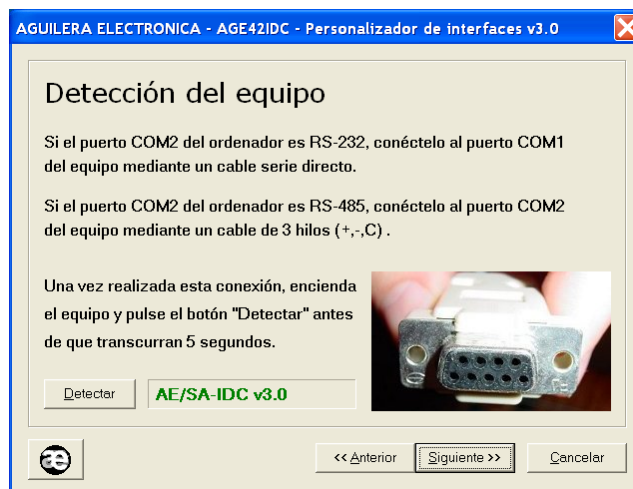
AGUILERA ELECTRONICA - AGE42IDC - Personalizador de interfaces v3.0

Detección del equipo

Si el puerto COM2 del ordenador es RS-232, conéctelo al puerto COM1 del equipo mediante un cable serie directo.

Si el puerto COM2 del ordenador es RS-485, conéctelo al puerto COM2 del equipo mediante un cable de 3 hilos (+,-,C) .

Una vez realizada esta conexión, encienda el equipo y pulse el botón "Detectar" antes de que transcurran 5 segundos.

Detectar

AE/SA-IDC v3.0

ae

<< Anterior

Siguiente >>

Cancelar